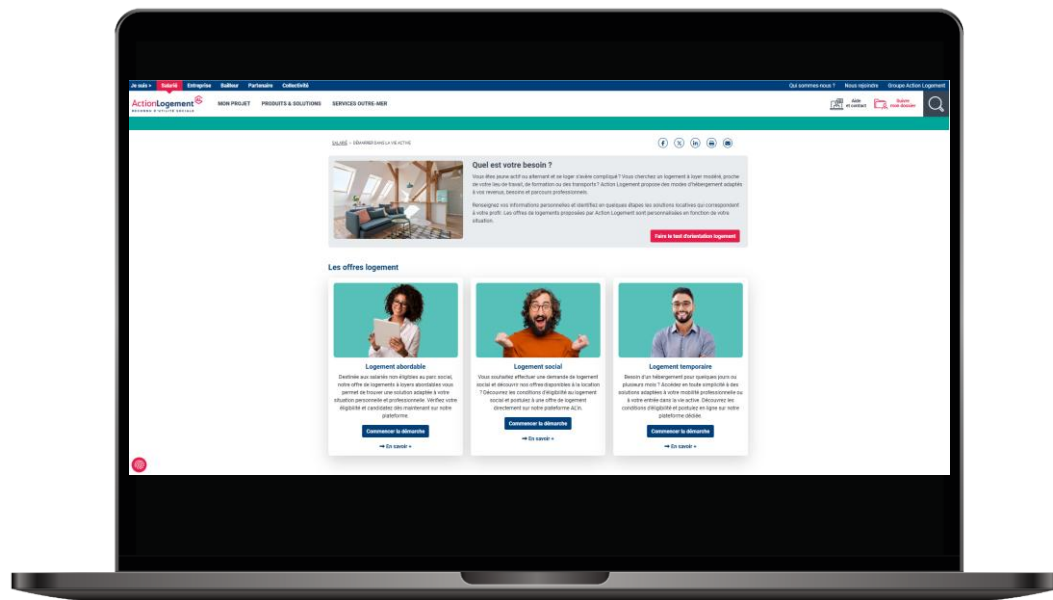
Je suis > Salarié Entreprise Bailleur Partenaire Collectivité

Qui sommes nous ? Nous rejoindre Groupe Action Logement

Action Logement
SERVEUR D'UTILITÉ SOCIALE

MON PROJET PRODUITS & SOLUTIONS SERVICES OUTRE-MER

Aide et contact Suivre mon dossier

SALARIÉ > DÉMARRER DANS LA VIE ACTIVE

Quel est votre besoin ?

Vous êtes jeune actif ou alternant et se loger s'avère compliqué ? Vous cherchez un logement à loyer modéré, proche de votre lieu de travail, de formation ou des transports ? Action Logement propose des modes d'hébergement adaptés à vos revenus, besoins et parcours professionnels.

Renseignez vos informations personnelles et identifiez en quelques étapes les solutions locatives qui correspondent à votre profil. Les offres de logements proposées par Action Logement sont personnalisées en fonction de votre situation.

Faire le test d'orientation logement

Les offres logement

Logement abordable

Destinée aux salariés non éligibles au parc social, notre offre de logements à loyers abordables vous permet de trouver une solution adaptée à votre situation personnelle et professionnelle. Vérifiez votre éligibilité et candidatez dès maintenant sur notre plateforme

Commencer la démarche

En savoir +

Logement social

Vous souhaitez effectuer une demande de logement social et découvrir nos offres disponibles à la location ? Découvrez les conditions d'éligibilité au logement social et postulez à une offre de logement directement sur notre plateforme AL'in.

Commencer la démarche

En savoir +

Logement temporaire

Besoin d'un hébergement pour quelques jours ou plusieurs mois ? Accédez en toute simplicité à des solutions adaptées à votre mobilité professionnelle ou à votre entrée dans la vie active. Découvrez les conditions d'éligibilité et postulez en ligne sur notre plateforme dédiée.

Commencer la démarche

En savoir +